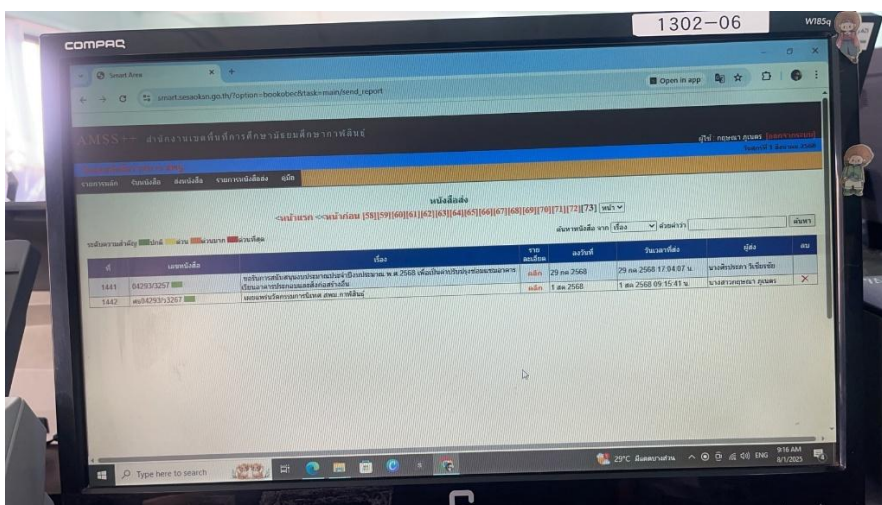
1302-06

COMPAQ

W185q

Smart Area

smart.sesaokan.go.th/?option=bookobec&task=main/send_report

Open in app

AMSS++ สำนักงานเขตพื้นที่การศึกษามัธยมศึกษากาฬสินธุ์

ผู้ใช้ : กฤษดา ภูเพตร

รายการหลัก รับหนังสือ ส่งหนังสือ รายการหนังสือส่ง คู่มือ

หนังสือส่ง

<หน้าแรก <<หน้าก่อน [58][59][60][61][62][63][64][65][66][67][68][69][70][71][72][73] หน้า

ค้นหาหนังสือ จาก เรื่อง ด้วยคำว่า ค้นหา

ระดับความสำคัญ ปกติ ด่วน ด่วนมาก ด่วนที่สุด

| ที่ | เลขหนังสือ | เรื่อง | รายละเอียด | ลงวันที่ | วันเวลาที่ส่ง | ผู้ส่ง | ลบ |
|---|---|---|---|---|---|---|---|
| 1441 | 04293/3257 | ขอรับการสนับสนุนงบประมาณประจำปีงบประมาณ พ.ศ. 2568 เพื่อเป็นค่าปรับปรุงซ่อมแซมอาคารเรียนอาคารประกอบและสิ่งก่อสร้างอื่น | คลิก | 29 กค 2568 | 29 กค 2568 17:04:07 น. | นายศิรประภา วิเชียรชัย | X |
| 1442 | ศธ04293/3267 | เสนอพนักงานการนิเทศ สพม.กาฬสินธุ์ | คลิก | 1 สค 2568 | 1 สค 2568 09:15:41 น. | นายสุภาวกฤษดา ภูเพตร | |

Type here to search

29°C มีแดดบางส่วน ENG 9:16 AM 8/1/2025